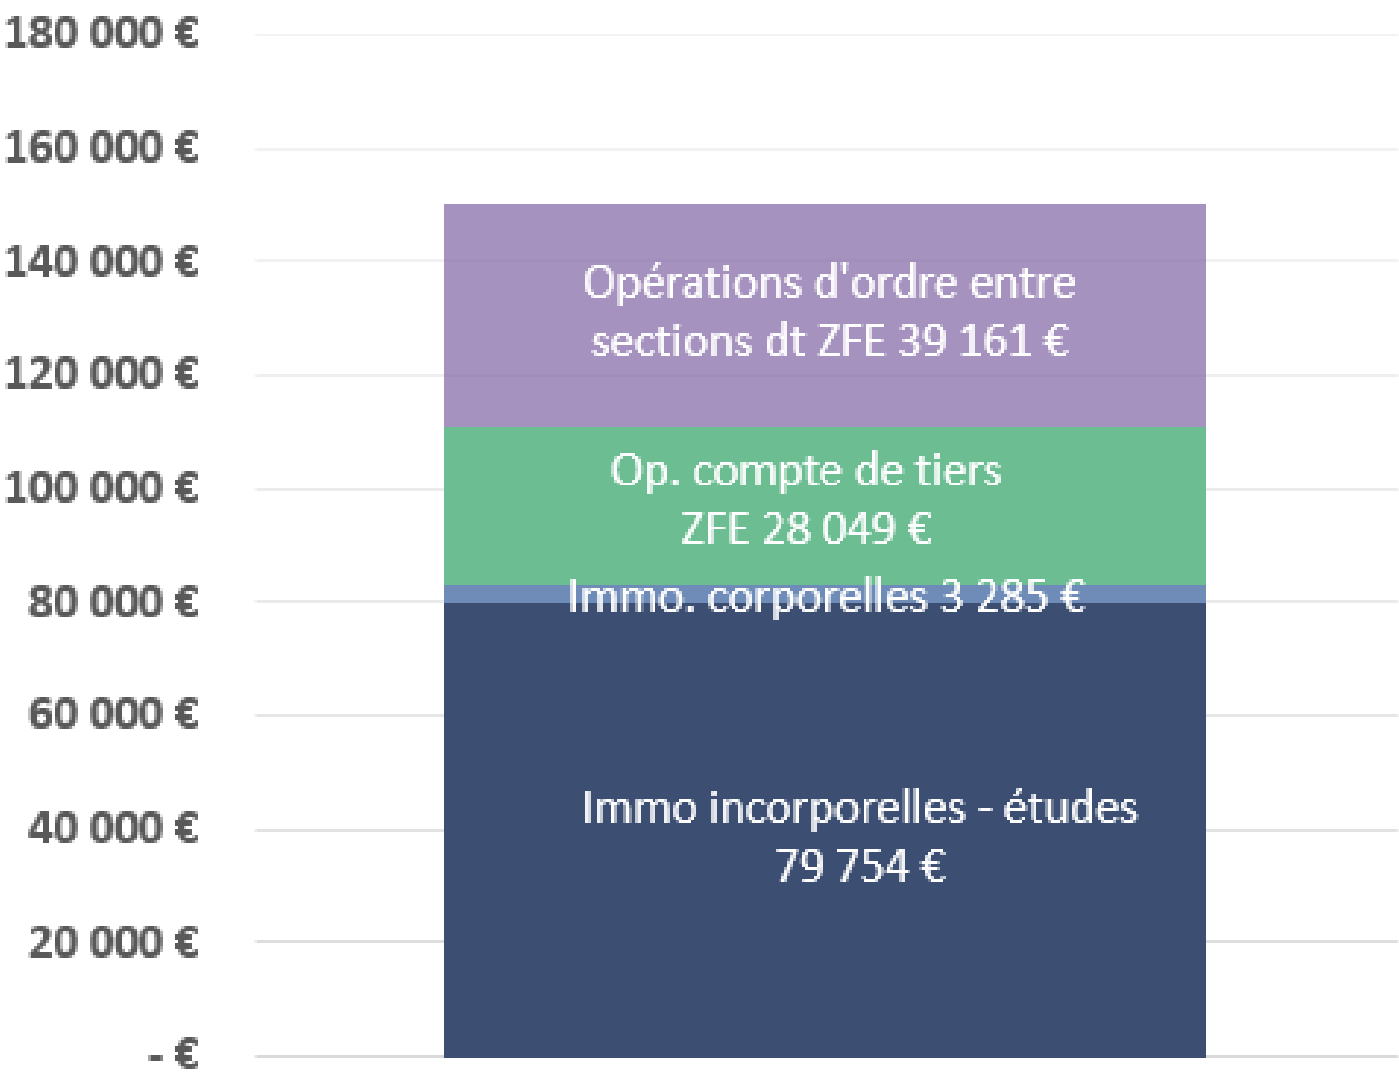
180 000 €
160 000 €
140 000 €
120 000 €
100 000 €
80 000 €
60 000 €
40 000 €
20 000 €
- €

Opérations d'ordre entre sections dt ZFE 39 161 €

Op. compte de tiers ZFE 28 049 €

Immo. corporelles 3 285 €

Immo incorporelles - études 79 754 €